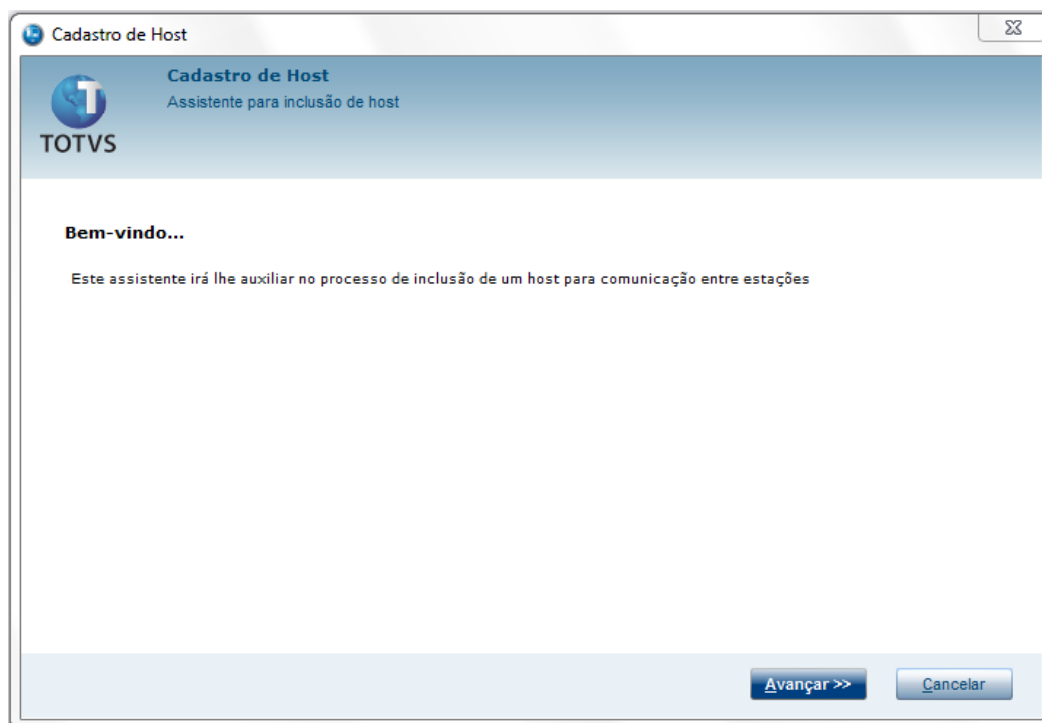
Cadastro de Host

TOTVS

Cadastro de Host
Assistente para inclusão de host

Bem-vindo...

Este assistente irá lhe auxiliar no processo de inclusão de um host para comunicação entre estações

Avançar >>

Cancelar